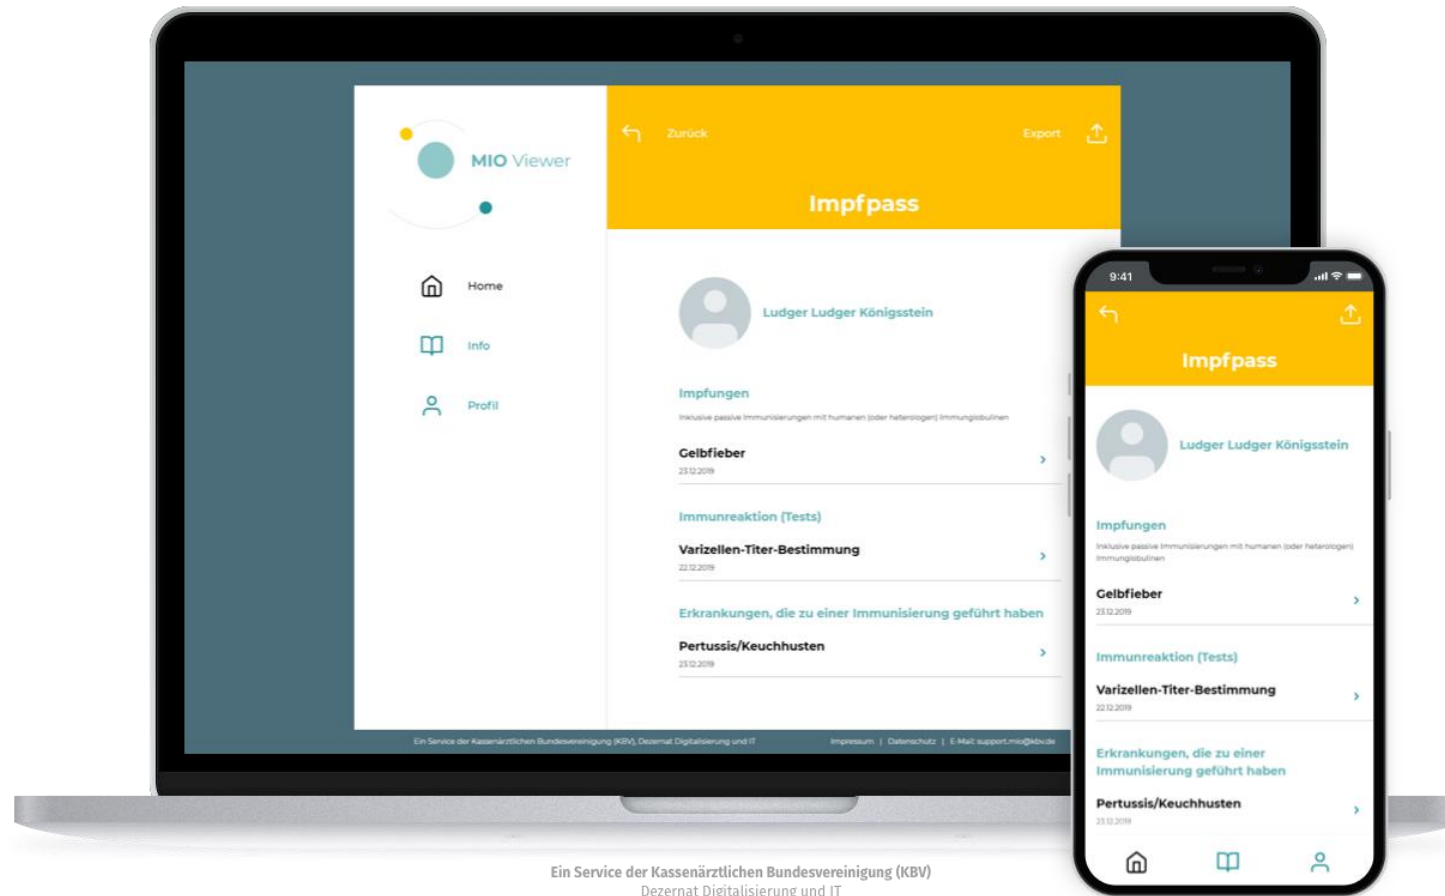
MIO Viewer

Home

Info

Profil

Zurück

Export

Impfpass

Ludger Ludger Königsstein

Impfungen

Inklusive passive Immunisierungen mit humanen (oder heterologen) Immunglobulinen

Gelbfieber
23.12.2019

Immunreaktion (Tests)

Varizellen-Titer-Bestimmung
22.12.2019

Erkrankungen, die zu einer Immunisierung geführt haben

Pertussis/Keuchhusten
23.12.2019

Ein Service der Kassenärztlichen Bundesvereinigung (KBV), Dezernat Digitalisierung und IT

Impressum | Datenschutz | E-Mail: support.mio@kbv.de

9:41

Impfpass

Ludger Ludger Königsstein

Impfungen

Inklusive passive Immunisierungen mit humanen (oder heterologen) Immunglobulinen

Gelbfieber
23.12.2019

Immunreaktion (Tests)

Varizellen-Titer-Bestimmung
22.12.2019

Erkrankungen, die zu einer Immunisierung geführt haben

Pertussis/Keuchhusten
23.12.2019

Ein Service der Kassenärztlichen Bundesvereinigung (KBV)
Dezernat Digitalisierung und IT